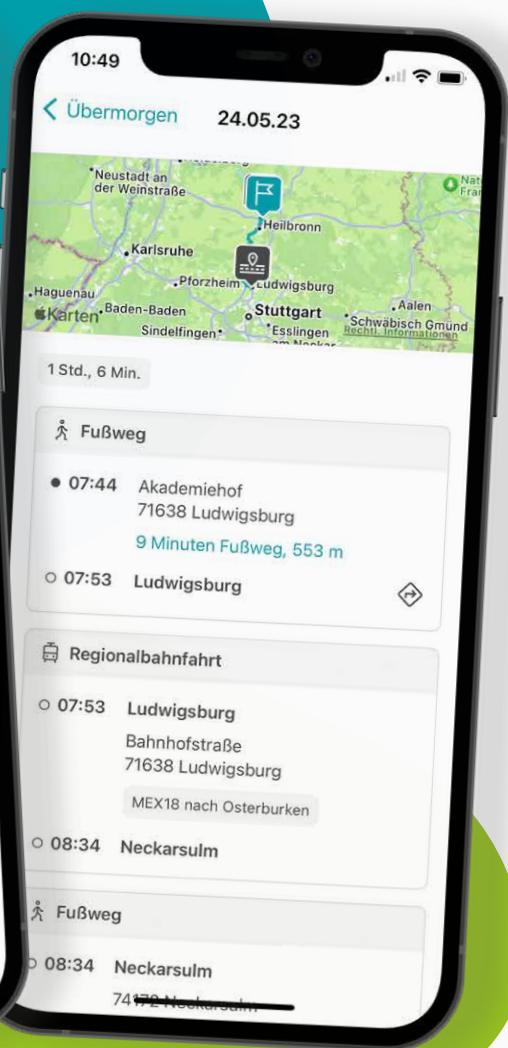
10:49

Übermorgen 24.05.23

Neustadt an der Weinstraße
Heilbronn
Karlsruhe
Pforzheim
Ludwigsburg
Haguenau
Baden-Baden
Stuttgart
Aalen
Karten
Sindelfingen
Esslingen am Neckar
Schwäbisch Gmünd
Rechtl. Informationen

1 Std., 6 Min.

Fußweg

07:44 Akademiehof
71638 Ludwigsburg
9 Minuten Fußweg, 553 m

07:53 Ludwigsburg

Regionalbahnfahrt

07:53 Ludwigsburg
Bahnhofstraße
71638 Ludwigsburg
MEX18 nach Osterburken

08:34 Neckarsulm

Fußweg

08:34 Neckarsulm
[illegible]